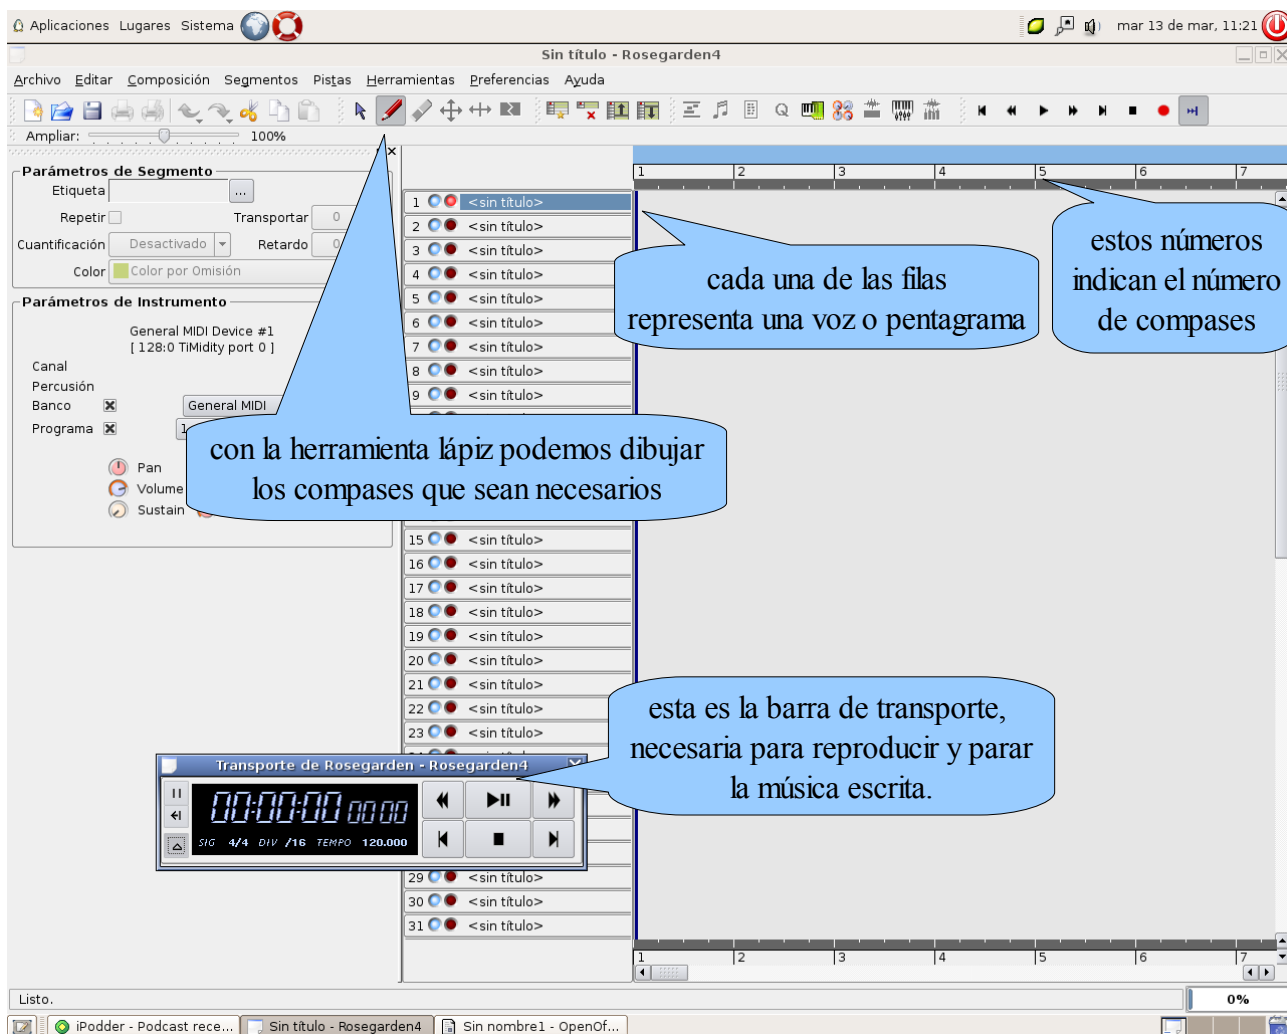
Aplicaciones Lugares Sistema

mar 13 de mar, 11:21

Sin título - Rosegarden4

Archivo Editar Composición Segmentos Pistas Herramientas Preferencias Ayuda

Ampliar: 100%

Parámetros de Segmento
Etiqueta ...
Repetir Transportar 0
Cuantificación Desactivado Retardo 0
Color Color por Omisión

Parámetros de Instrumento
General MIDI Device #1
[ 128:0 TiMidity port 0 ]
Canal
Percusión
Banco General MIDI
Programa 1
Pan
Volume
Sustain

1 <sin título>
2 <sin título>
3 <sin título>
4 <sin título>
5 <sin título>
6 <sin título>
7 <sin título>
8 <sin título>
9 <sin título>
15 <sin título>
16 <sin título>
17 <sin título>
18 <sin título>
19 <sin título>
20 <sin título>
21 <sin título>
22 <sin título>
23 <sin título>
29 <sin título>
30 <sin título>
31 <sin título>

1 2 3 4 5 6 7

cada una de las filas representa una voz o pentagrama

estos números indican el número de compases

con la herramienta lápiz podemos dibujar los compases que sean necesarios

esta es la barra de transporte, necesaria para reproducir y parar la música escrita.

Transporte de Rosegarden - Rosegarden4
00:00:00 00:00
SIG 4/4 DIV /16 TEMPO 120.000

1 2 3 4 5 6 7

Listo.
0%

iPodder - Podcast rece... Sin título - Rosegarden4 Sin nombre1 - OpenOf...